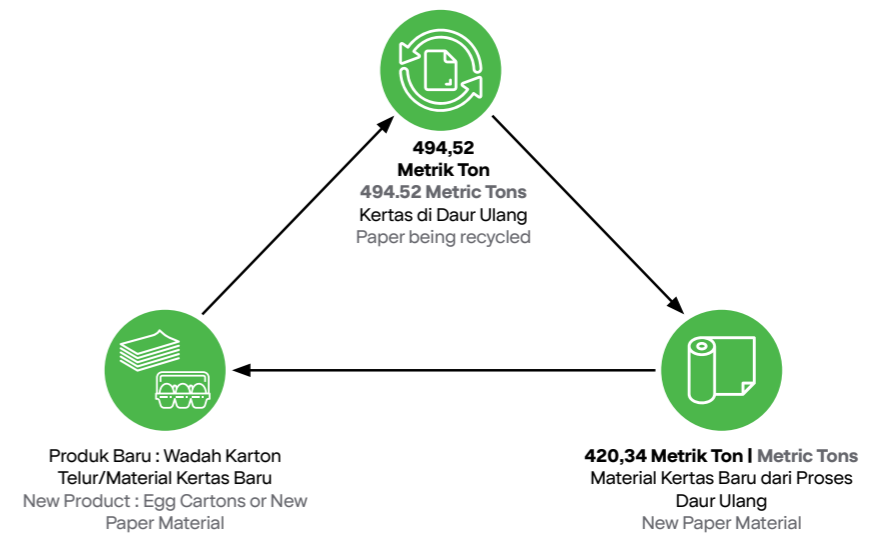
494,52
Metrik Ton
494.52 Metric Tons
Kertas di Daur Ulang
Paper being recycled

Produk Baru : Wadah Karton Telur/Material Kertas Baru
New Product : Egg Cartons or New Paper Material

420,34 Metrik Ton | Metric Tons
Material Kertas Baru dari Proses Daur Ulang
New Paper Material